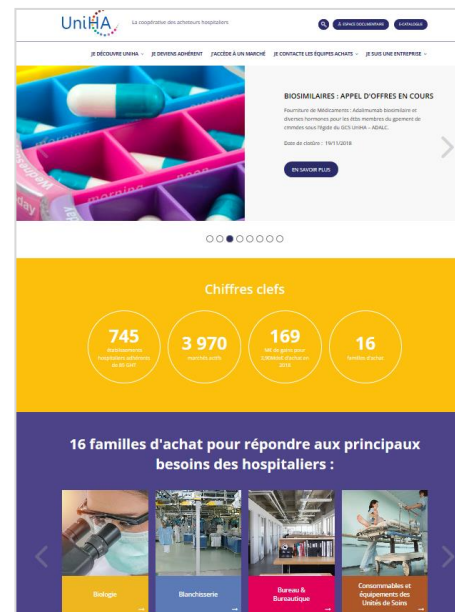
UniHA La coopérative des acheteurs hospitaliers

ESPACE DOCUMENTAIRE E-CATALOGUE

JE DÉCOUVRE UNIHA JE DEVIENS ADHÉRENT J'ACCÈDE À UN MARCHÉ JE CONTACTE LES ÉQUIPES ACHATS JE SUIS UNE ENTREPRISE

BIOSIMILAIRES : APPEL D'OFFRES EN COURS

Fourniture de Médicaments : Adalimumab biosimilaire et diverses hormones pour les êtres membres du gpement de cmndes sous l'égide du GCS UniHA – ADALC.

Date de clotûre : 19/11/2018

EN SAVOIR PLUS

Chiffres clefs

745 établissements hospitaliers adhérents de 80 GHT

3 970 marchés actifs

169 M€ de gains pour l'Objectif d'achat en 2016

16 familles d'achat

16 familles d'achat pour répondre aux principaux besoins des hospitaliers :

Biologie

Blanchisserie

Bureau & Bureautique

Consommables et équipements des Unités de Soins